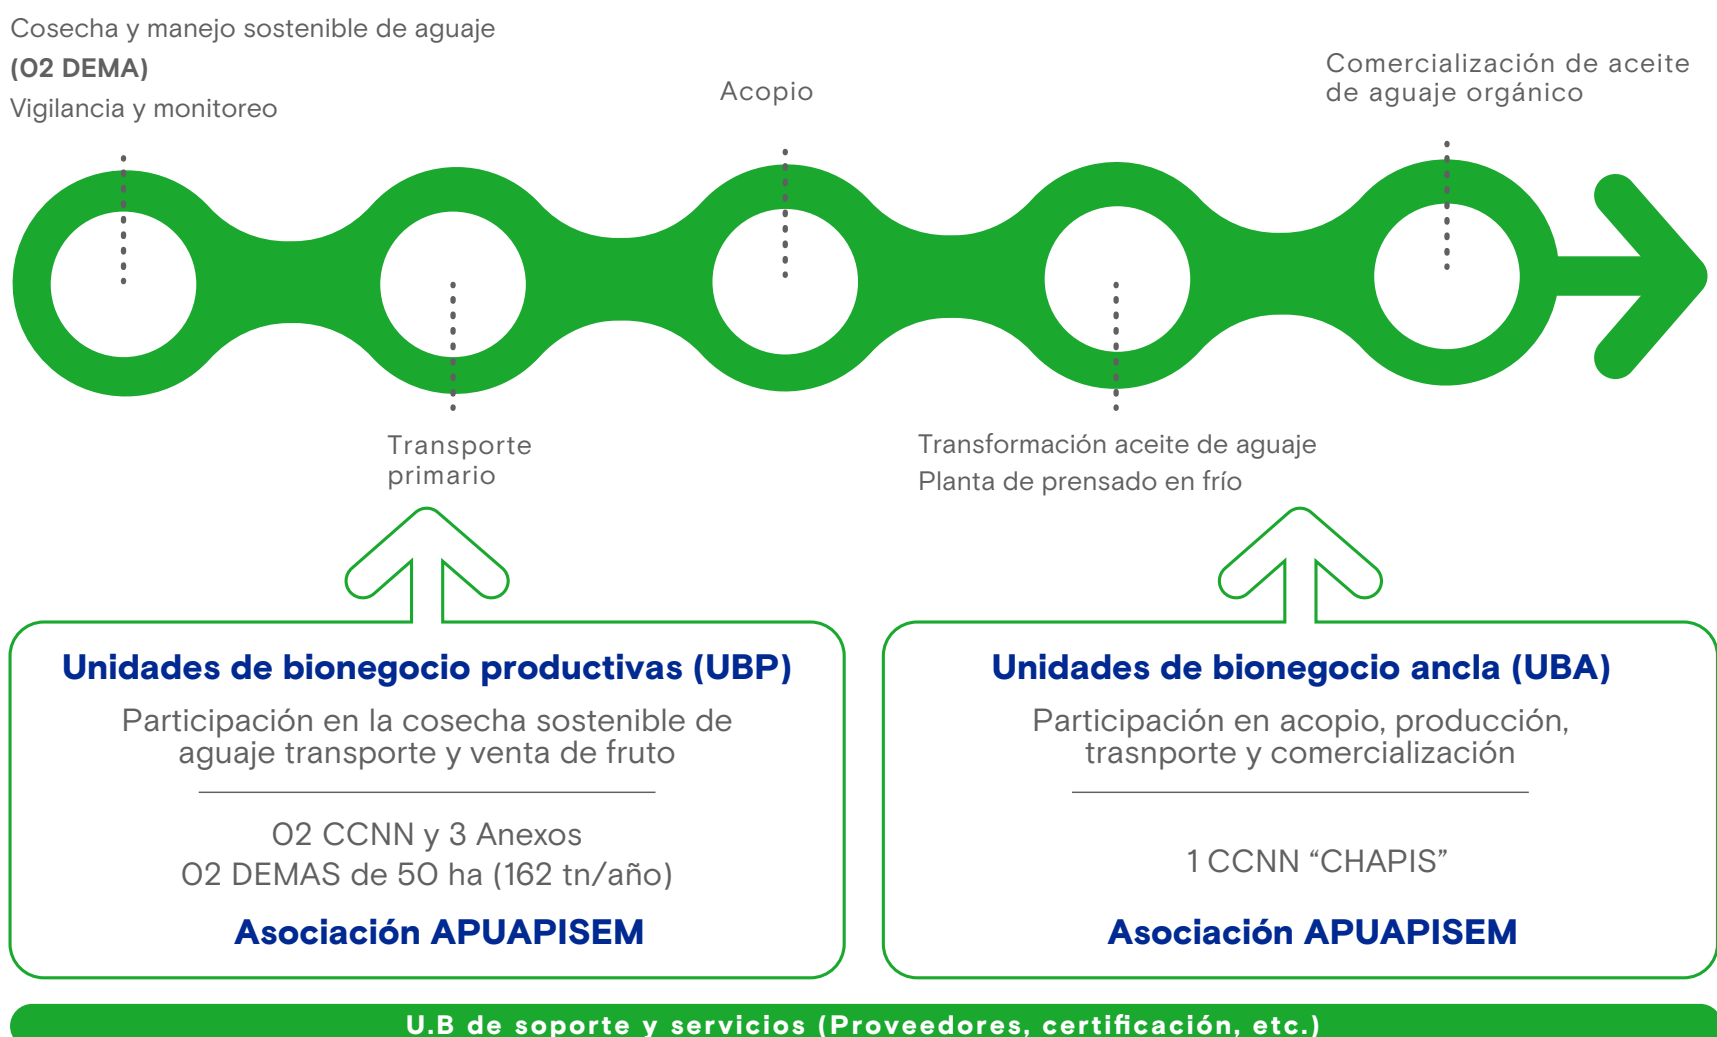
Cosecha y manejo sostenible de aguaje
(02 DEMA)
Vigilancia y monitoreo

Acopio

Comercialización de aceite de aguaje orgánico

Transporte primario

Transformación aceite de aguaje
Planta de prensado en frío

Unidades de bionegocio productivas (UBP)
Participación en la cosecha sostenible de aguaje transporte y venta de fruto

02 CCNN y 3 Anexos
02 DEMAS de 50 ha (162 tn/año)

Asociación APUAPISEM

Unidades de bionegocio ancla (UBA)
Participación en acopio, producción, trasnporte y comercialización

1 CCNN “CHAPIS”

Asociación APUAPISEM

U.B de soporte y servicios (Proveedores, certificación, etc.)